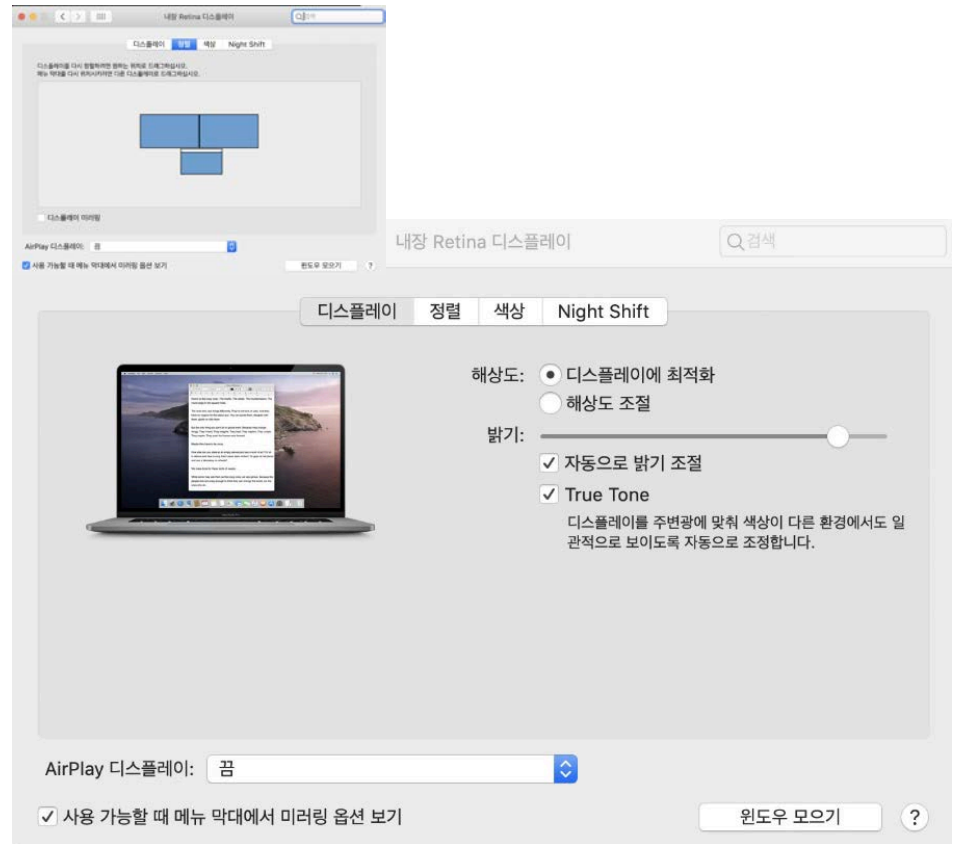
내장 Retina 디스플레이

검색

디스플레이 정렬 색상 Night Shift

디스플레이를 다시 정렬하려면 원하는 위치로 드래그하십시오.
메뉴 막대를 다시 위치시키려면 다른 디스플레이로 드래그하십시오.

디스플레이 미러링

AirPlay 디스플레이: 끔

사용 가능할 때 메뉴 막대에서 미러링 옵션 보기

윈도우 모으기

?

내장 Retina 디스플레이

검색

디스플레이 정렬 색상 Night Shift

해상도: 디스플레이에 최적화

해상도 조절

밝기:

자동으로 밝기 조절

True Tone

디스플레이를 주변광에 맞춰 색상이 다른 환경에서도 일관적으로 보이도록 자동으로 조정합니다.

AirPlay 디스플레이: 끔

사용 가능할 때 메뉴 막대에서 미러링 옵션 보기

윈도우 모으기

?